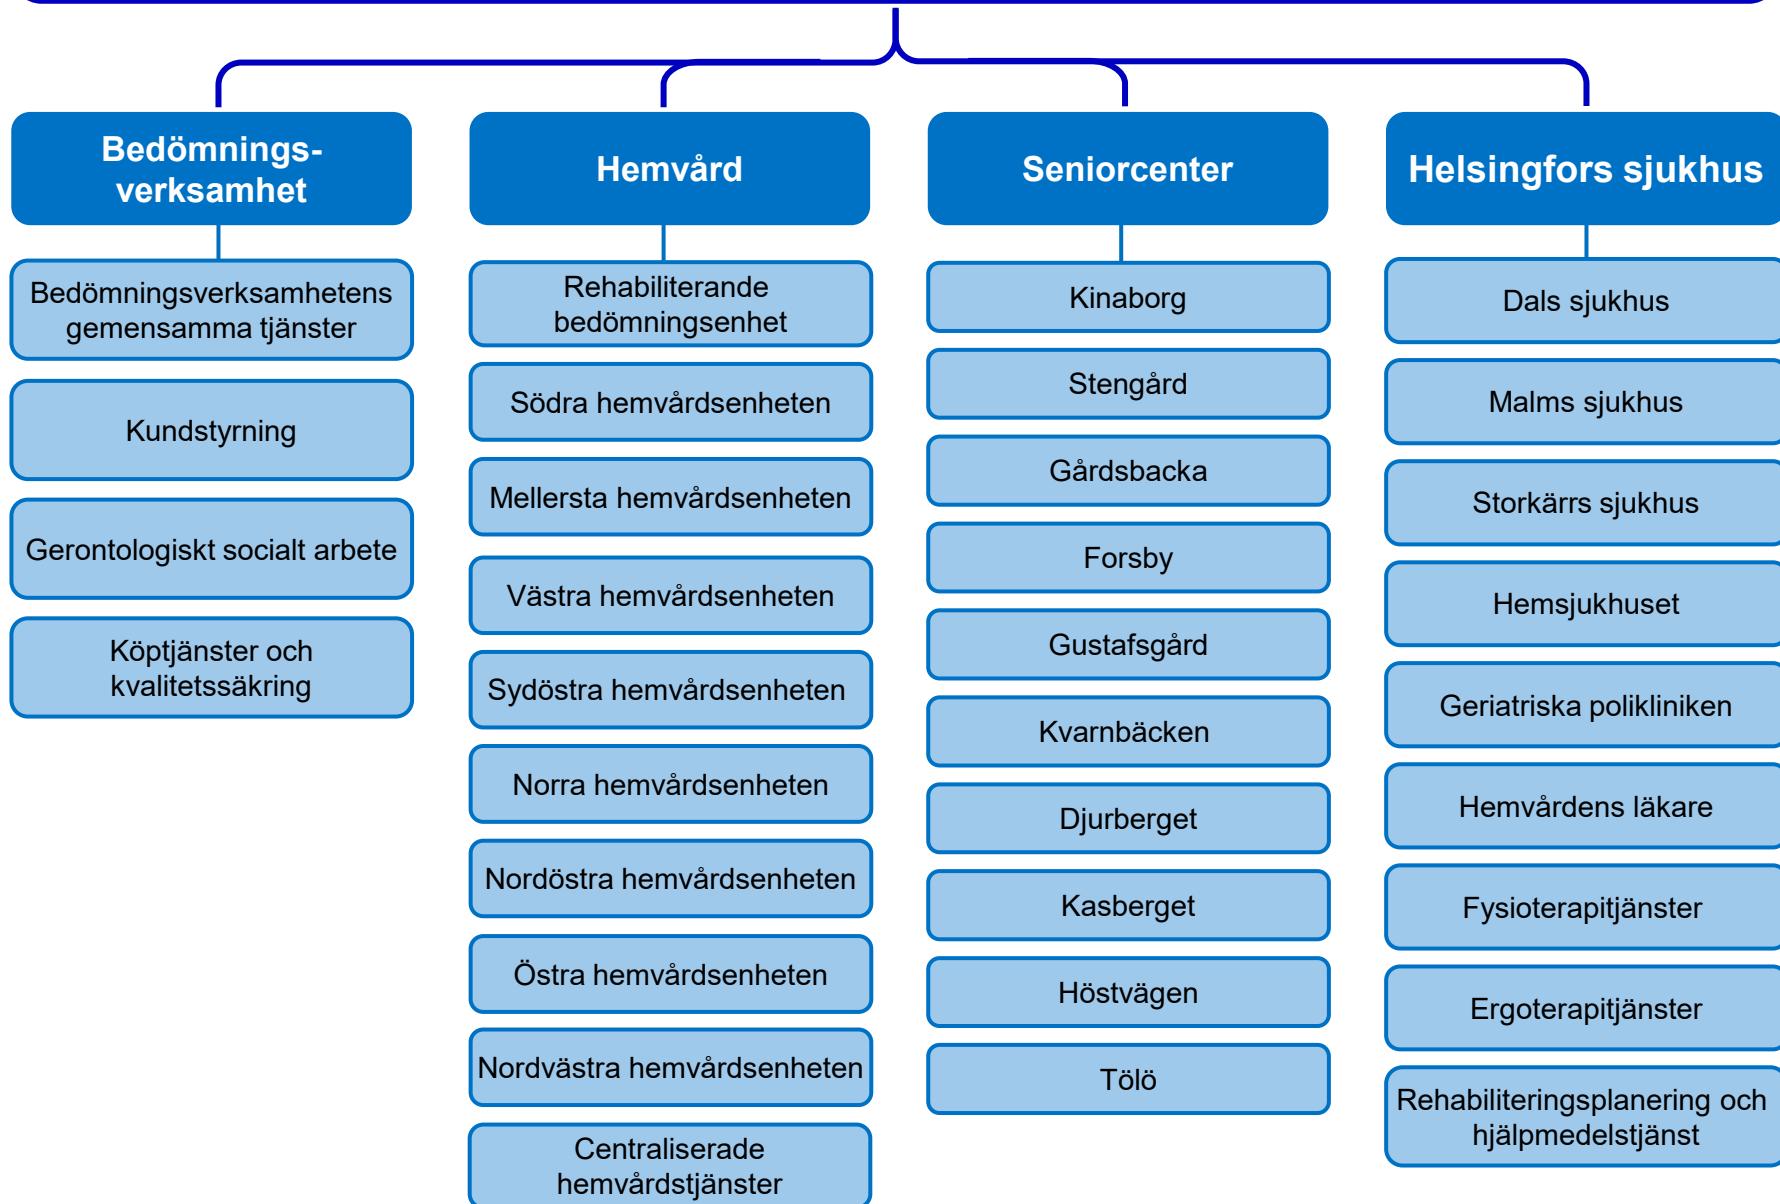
Bedömningsverksamhet

Bedömningsverksamhetens gemensamma tjänster

Kundstyrning

Gerontologiskt socialt arbete

Köptjänster och kvalitetssäkring

Hemvård

Rehabiliterande bedömningsenhet

Södra hemvårdsenheten

Mellersta hemvårdsenheten

Västra hemvårdsenheten

Sydöstra hemvårdsenheten

Norra hemvårdsenheten

Nordöstra hemvårdsenheten

Östra hemvårdsenheten

Nordvästra hemvårdsenheten

Centraliserade hemvårdstjänster

Seniorcenter

Kinaborg

Stengård

Gårdsbacka

Forsby

Gustafsgård

Kvarnbäcken

Djurberget

Kasberget

Höstvägen

Tölö

Helsingfors sjukhus

Dals sjukhus

Malms sjukhus

Storkärrs sjukhus

Hemsjukhuset

Geriatriska polikliniken

Hemvårdens läkare

Fysioterapitjänster

Ergoterapitjänster

Rehabiliteringsplanering och hjälpmedelstjänst